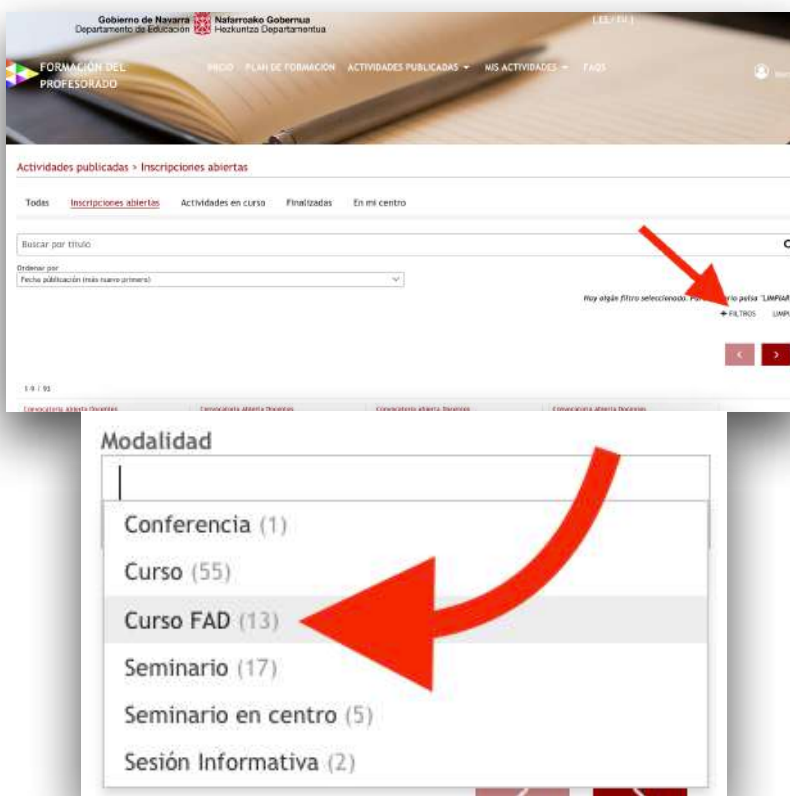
Gobierno de Navarra
Departamento de Educación

Nafarroako Gobernua
Hezkuntza Departamentua

[ ES / EU ]

FORMACIÓN DEL PROFESORADO

INICIO PLAN DE FORMACIÓN ACTIVIDADES PUBLICADAS MIS ACTIVIDADES FAQS

Actividades publicadas > Inscripciones abiertas

Todas Inscripciones abiertas Actividades en curso Finalizadas En mi centro

Buscar por título

Ordenar por
Fecha publicación (más nuevo primero)

Hay algún filtro seleccionado. Por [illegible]rio pulsa "LIMPIAR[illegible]

+ FILTROS LIMP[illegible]

1-9 / 93

Convocatoria abierta Docentes
Convocatoria abierta Docentes
Convocatoria abierta Docentes
Convocatoria abierta Docentes

Modalidad

Conferencia (1)
Curso (55)
Curso FAD (13)
Seminario (17)
Seminario en centro (5)
Sesión Informativa (2)